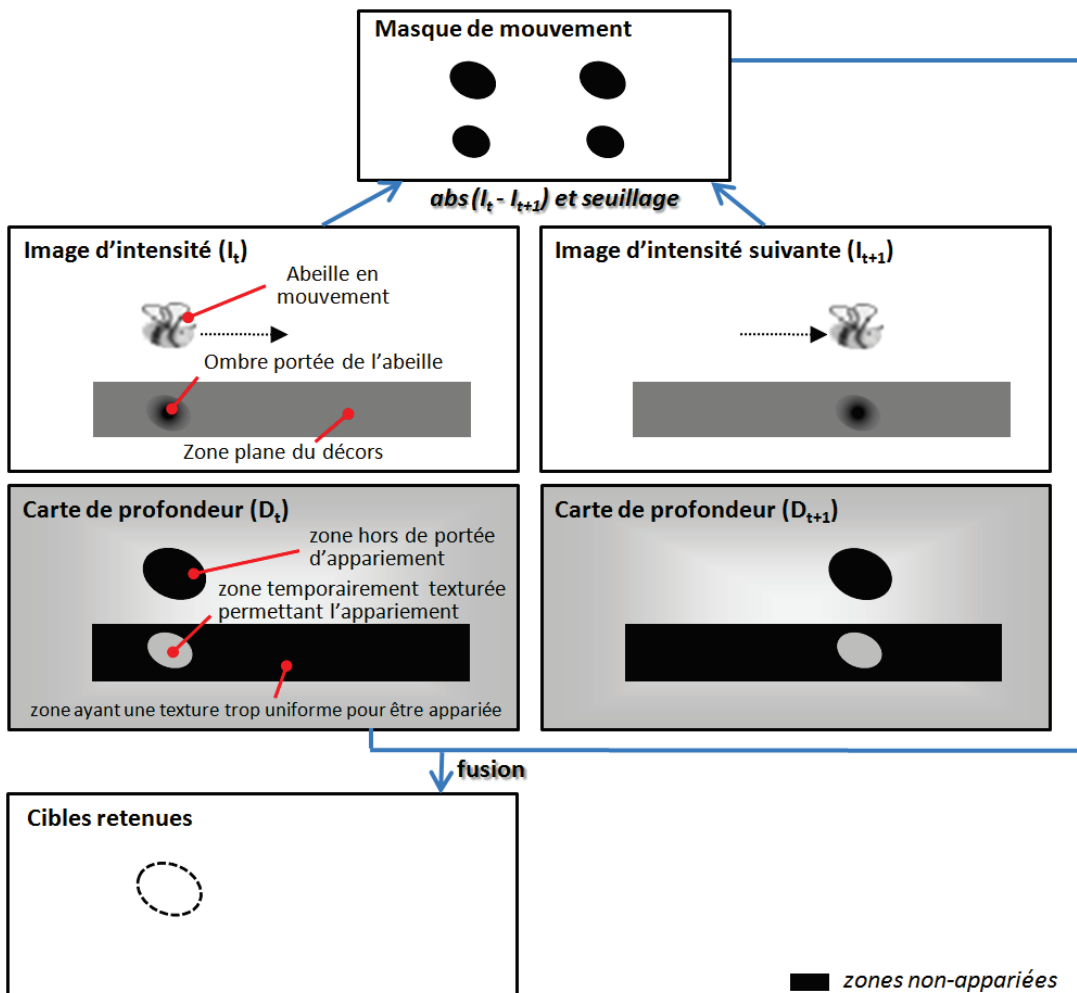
Masque de mouvement

abs ($I_t$ - $I_{t+1}$) et seuillage

Image d'intensité ($I_t$)

Abeille en mouvement

Ombre portée de l'abeille

Zone plane du décors

Image d'intensité suivante ($I_{t+1}$)

Carte de profondeur ($D_t$)

zone hors de portée d'appariement

zone temporairement texturée permettant l'appariement

zone ayant une texture trop uniforme pour être appariée

Carte de profondeur ($D_{t+1}$)

fusion

Cibles retenues

zones non-appariées